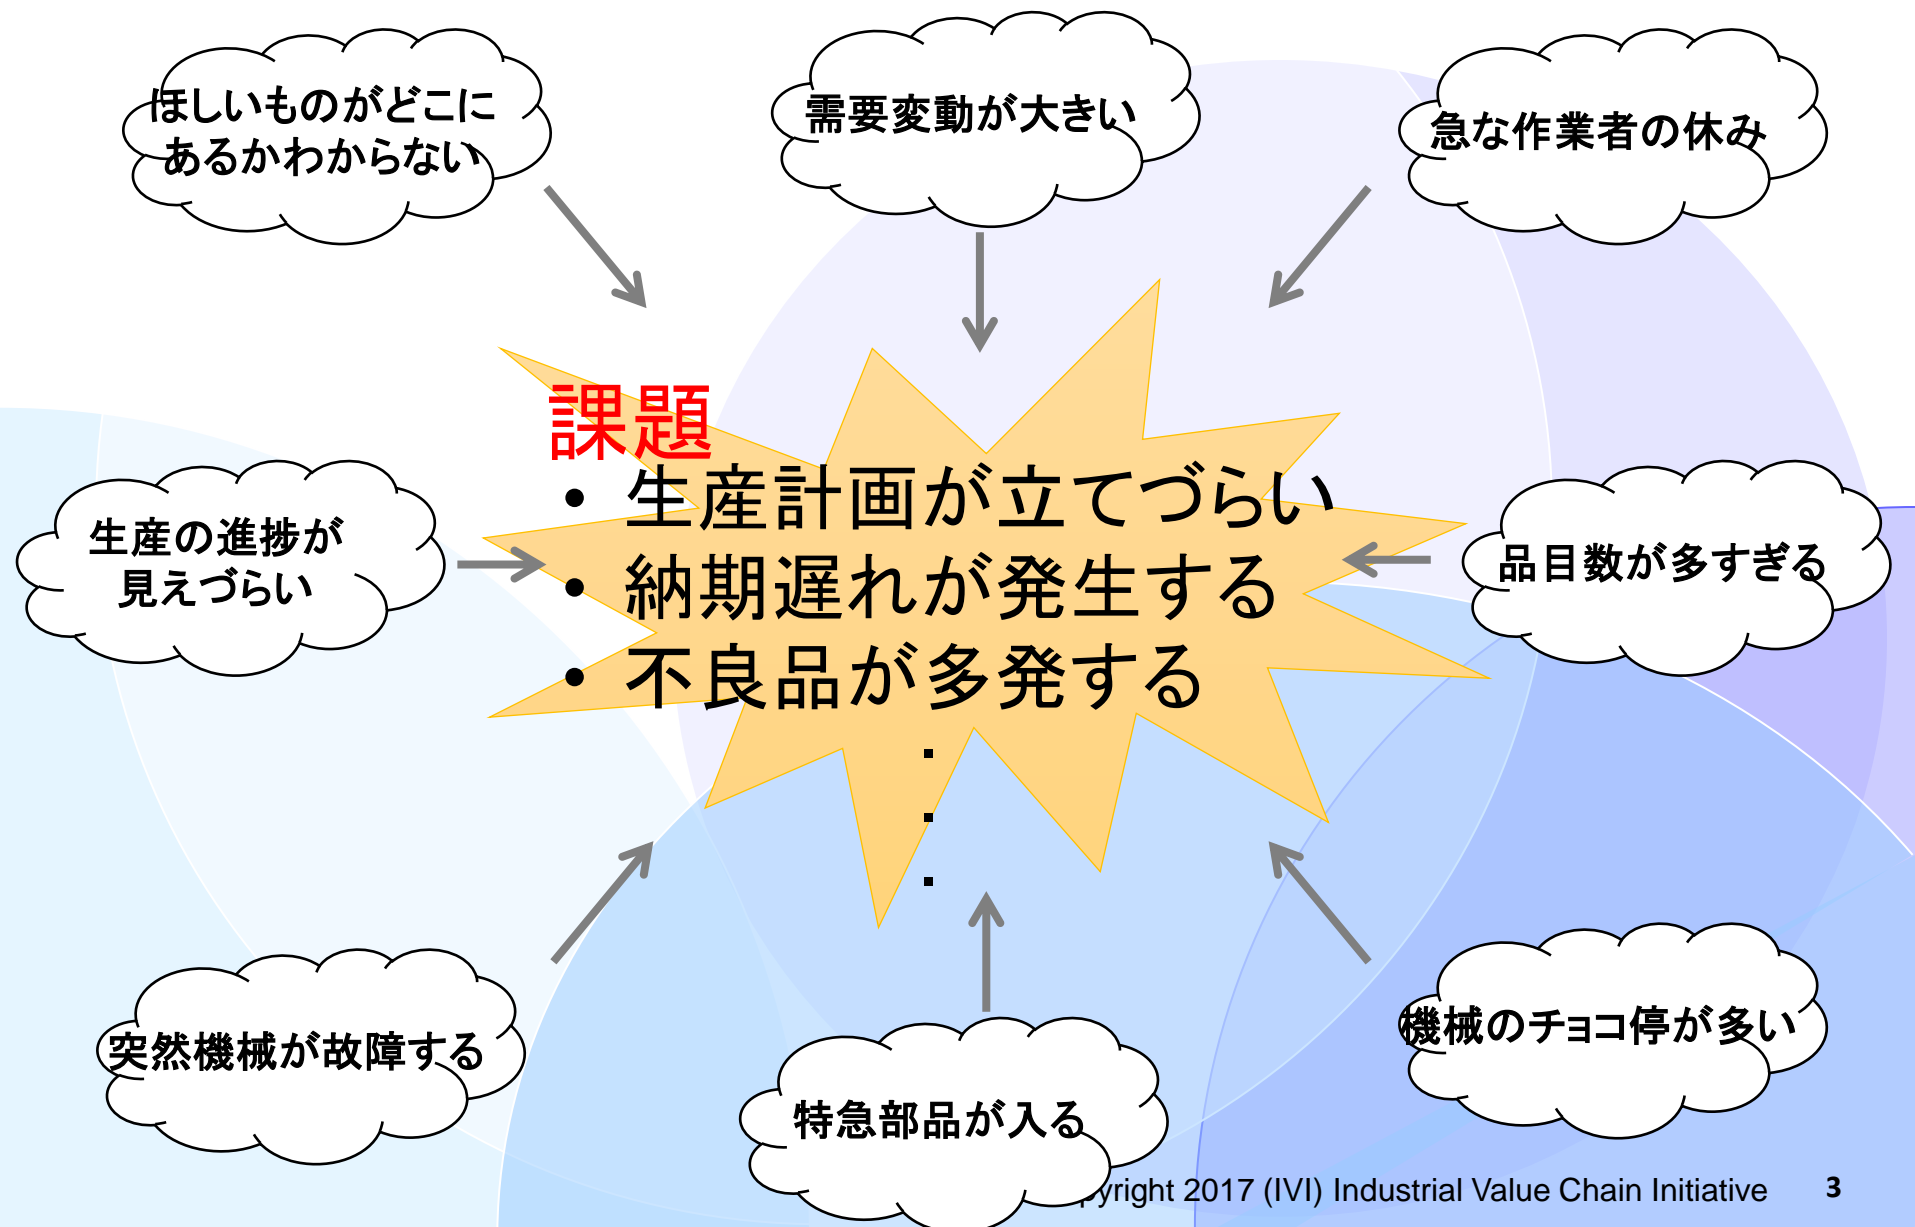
ほしいものがどこにあるかわからない

需要変動が大きい

急な作業者の休み

課題

• 生産計画が立てづらい
• 納期遅れが発生する
• 不良品が多発する

・
・
・

生産の進捗が見えづらい

品目数が多すぎる

突然機械が故障する

特急部品が入る

機械のチョコ停が多い

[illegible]pyright 2017 (IVI) Industrial Value Chain Initiative

3